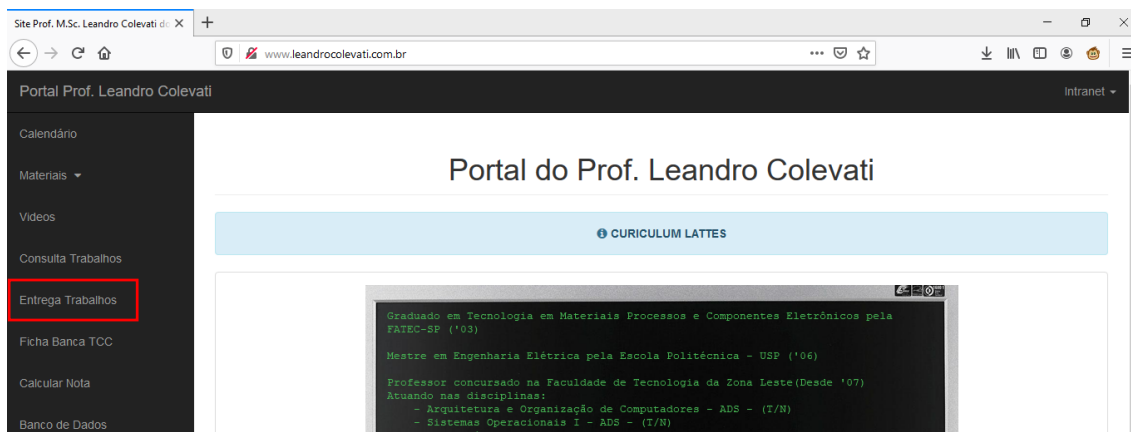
Site Prof. M.Sc. Leandro Colevati d

www.leandrocolevati.com.br

Portal Prof. Leandro Colevati

Intranet

Calendário

Materiais

Videos

Consulta Trabalhos

Entrega Trabalhos

Ficha Banca TCC

Calcular Nota

Banco de Dados

Portal do Prof. Leandro Colevati

CURICULUM LATTES

Graduado em Tecnologia em Materiais Processos e Componentes Eletrônicos pela FATEC-SP ('03)

Mestre em Engenharia Elétrica pela Escola Politécnica - USP ('06)

Professor concursado na Faculdade de Tecnologia da Zona Leste(Desde '07)
Atuando nas disciplinas:
- Arquitetura e Organização de Computadores - ADS - (T/N)
- Sistemas Operacionais I - ADS - (T/N)